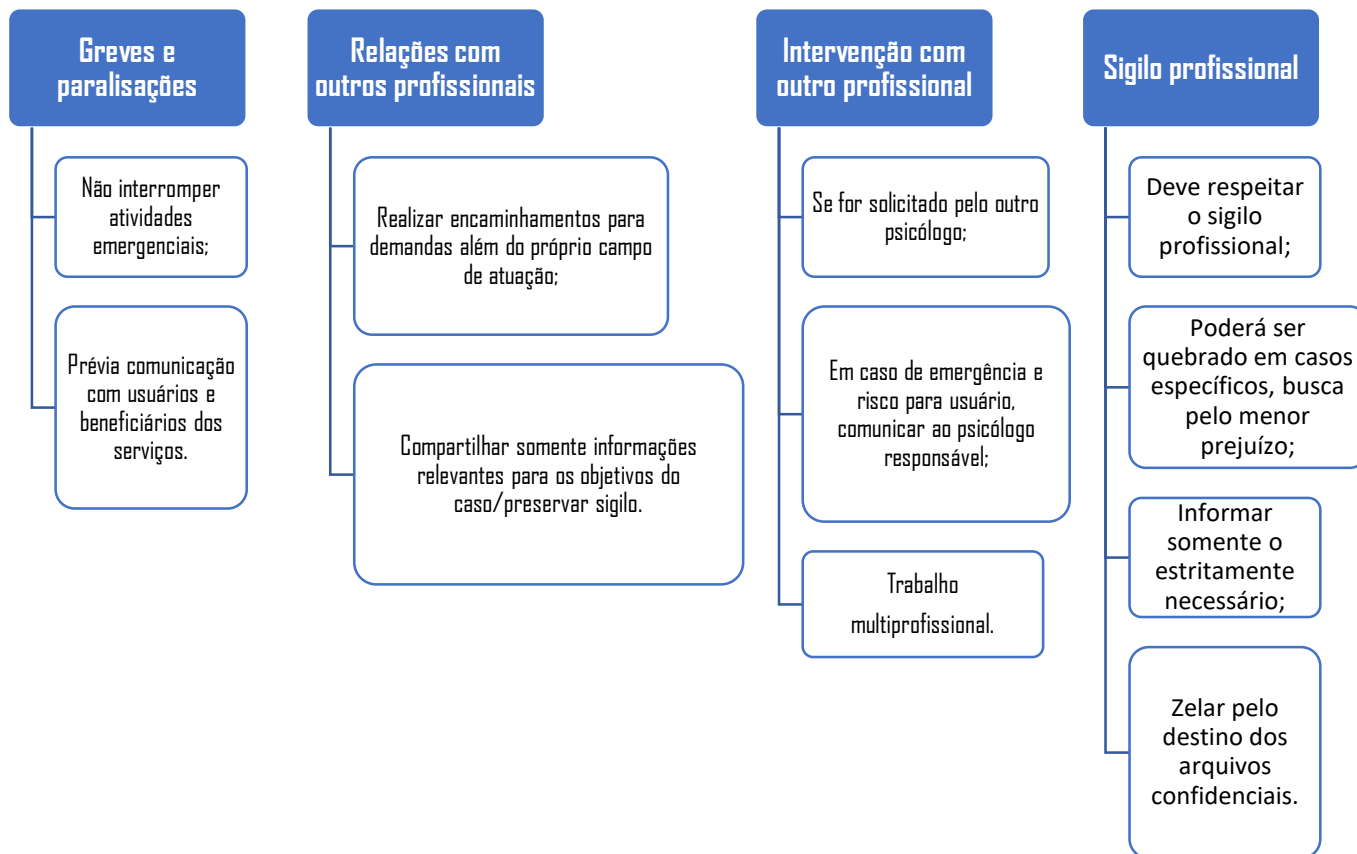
Greves e paralisações

Não interromper atividades emergenciais;

Prévia comunicação com usuários e beneficiários dos serviços.

Relações com outros profissionais

Realizar encaminhamentos para demandas além do próprio campo de atuação;

Compartilhar somente informações relevantes para os objetivos do caso/preservar sigilo.

Intervenção com outro profissional

Se for solicitado pelo outro psicólogo;

Em caso de emergência e risco para usuário, comunicar ao psicólogo responsável;

Trabalho multiprofissional.

Sigilo profissional

Deve respeitar o sigilo profissional;

Poderá ser quebrado em casos específicos, busca pelo menor prejuízo;

Informar somente o estritamente necessário;

Zelar pelo destino dos arquivos confidenciais.